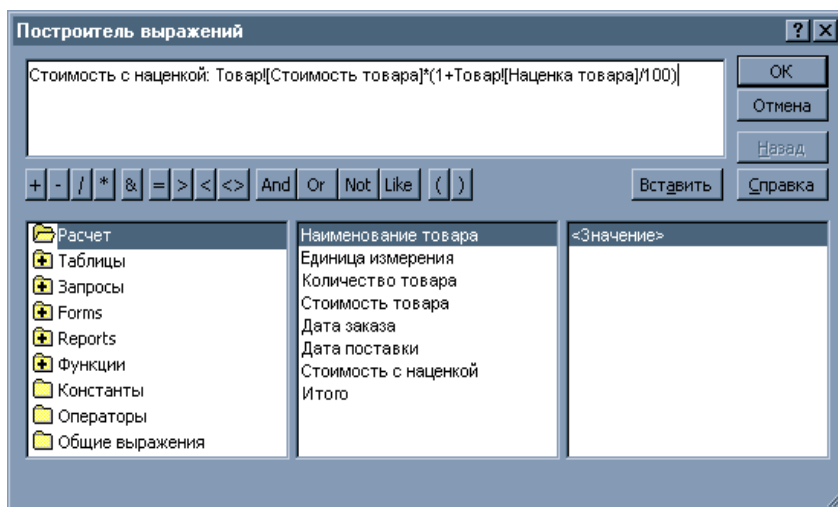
Построитель выражений

? X

Стоимость с наценкой: Товар![Стоимость товара]*(1+Товар![Наценка товара]/100)

OK

Отмена

Назад

+ - / * & = > < <> And Or Not Like ( )

Вставить

Справка

Расчет
Таблицы
Запросы
Forms
Reports
Функции
Константы
Операторы
Общие выражения

Наименование товара
Единица измерения
Количество товара
Стоимость товара
Дата заказа
Дата поставки
Стоимость с наценкой
Итого

<Значение>